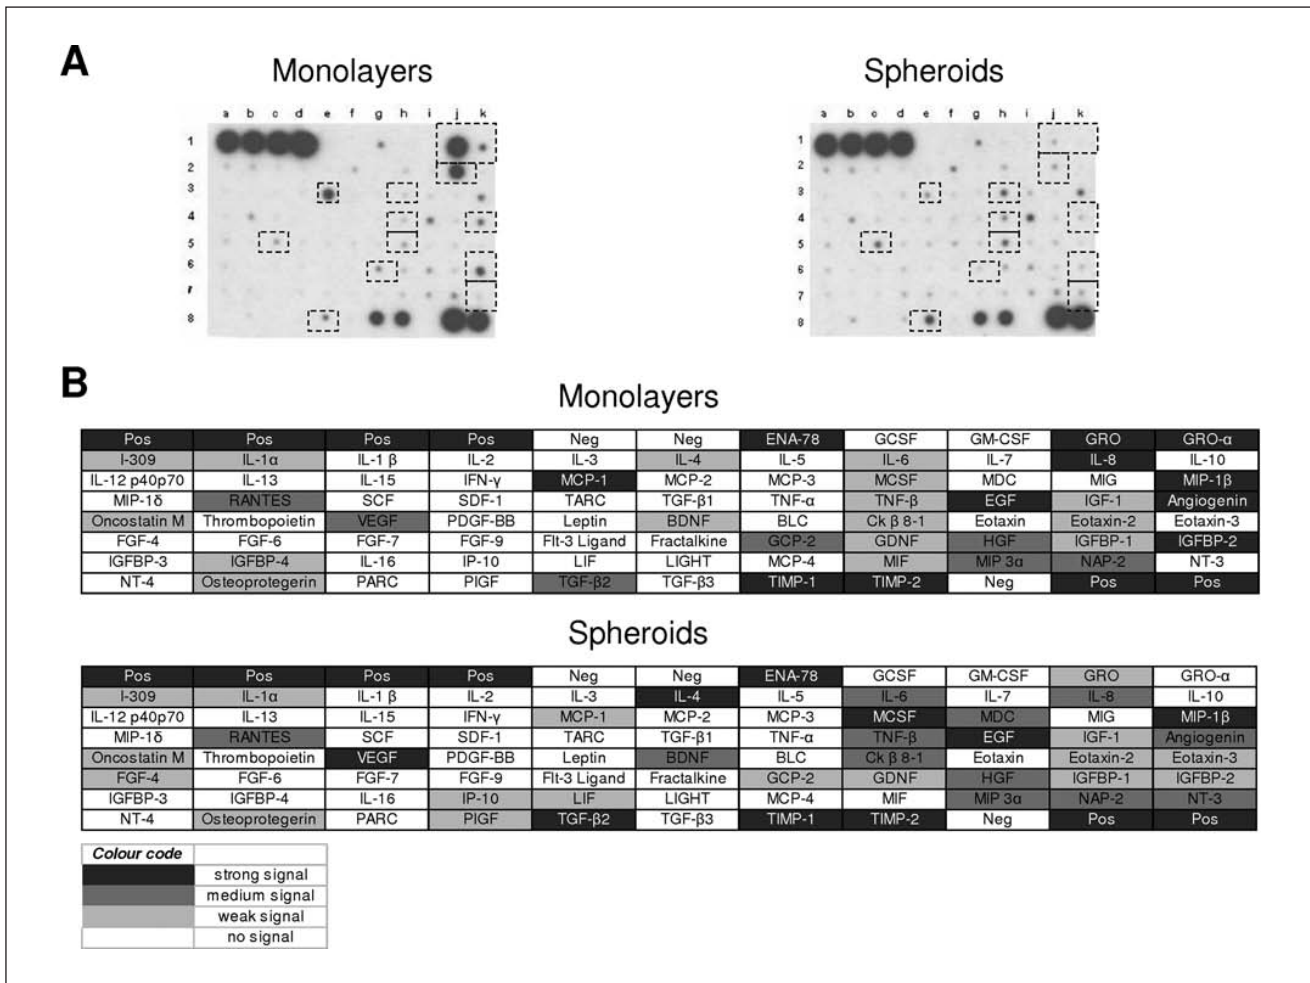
A

Monolayers

a b c d e f g h i j k
1
2
3
4
5
6
7
8

Spheroids

a b c d e f g h i j k
1
2
3
4
5
6
7
8

B

Monolayers

| Pos | Pos | Pos | Pos | Neg | Neg | ENA-78 | GCSF | GM-CSF | GRO | GRO-α |
|---|---|---|---|---|---|---|---|---|---|---|
| I-309 | IL-1α | IL-1 β | IL-2 | IL-3 | IL-4 | IL-5 | IL-6 | IL-7 | IL-8 | IL-10 |
| IL-12 p40p70 | IL-13 | IL-15 | IFN-γ | MCP-1 | MCP-2 | MCP-3 | MCSF | MDC | MIG | MIP-1β |
| MIP-1δ | RANTES | SCF | SDF-1 | TARC | TGF-β1 | TNF-α | TNF-β | EGF | IGF-1 | Angiogenin |
| Oncostatin M | Thrombopoietin | VEGF | PDGF-BB | Leptin | BDNF | BLC | Ck β 8-1 | Eotaxin | Eotaxin-2 | Eotaxin-3 |
| FGF-4 | FGF-6 | FGF-7 | FGF-9 | Flt-3 Ligand | Fractalkine | GCP-2 | GDNF | HGF | IGFBP-1 | IGFBP-2 |
| IGFBP-3 | IGFBP-4 | IL-16 | IP-10 | LIF | LIGHT | MCP-4 | MIF | MIP 3α | NAP-2 | NT-3 |
| NT-4 | Osteoprotegerin | PARC | PIGF | TGF-β2 | TGF-β3 | TIMP-1 | TIMP-2 | Neg | Pos | Pos |

Spheroids

| Pos | Pos | Pos | Pos | Neg | Neg | ENA-78 | GCSF | GM-CSF | GRO | GRO-α |
|---|---|---|---|---|---|---|---|---|---|---|
| I-309 | IL-1α | IL-1 β | IL-2 | IL-3 | IL-4 | IL-5 | IL-6 | IL-7 | IL-8 | IL-10 |
| IL-12 p40p70 | IL-13 | IL-15 | IFN-γ | MCP-1 | MCP-2 | MCP-3 | MCSF | MDC | MIG | MIP-1β |
| MIP-1δ | RANTES | SCF | SDF-1 | TARC | TGF-β1 | TNF-α | TNF-β | EGF | IGF-1 | Angiogenin |
| Oncostatin M | Thrombopoietin | VEGF | PDGF-BB | Leptin | BDNF | BLC | Ck β 8-1 | Eotaxin | Eotaxin-2 | Eotaxin-3 |
| FGF-4 | FGF-6 | FGF-7 | FGF-9 | Flt-3 Ligand | Fractalkine | GCP-2 | GDNF | HGF | IGFBP-1 | IGFBP-2 |
| IGFBP-3 | IGFBP-4 | IL-16 | IP-10 | LIF | LIGHT | MCP-4 | MIF | MIP 3α | NAP-2 | NT-3 |
| NT-4 | Osteoprotegerin | PARC | PIGF | TGF-β2 | TGF-β3 | TIMP-1 | TIMP-2 | Neg | Pos | Pos |

| Colour code | |
|---|---|
| | strong signal |
| | medium signal |
| | weak signal |
| | no signal |